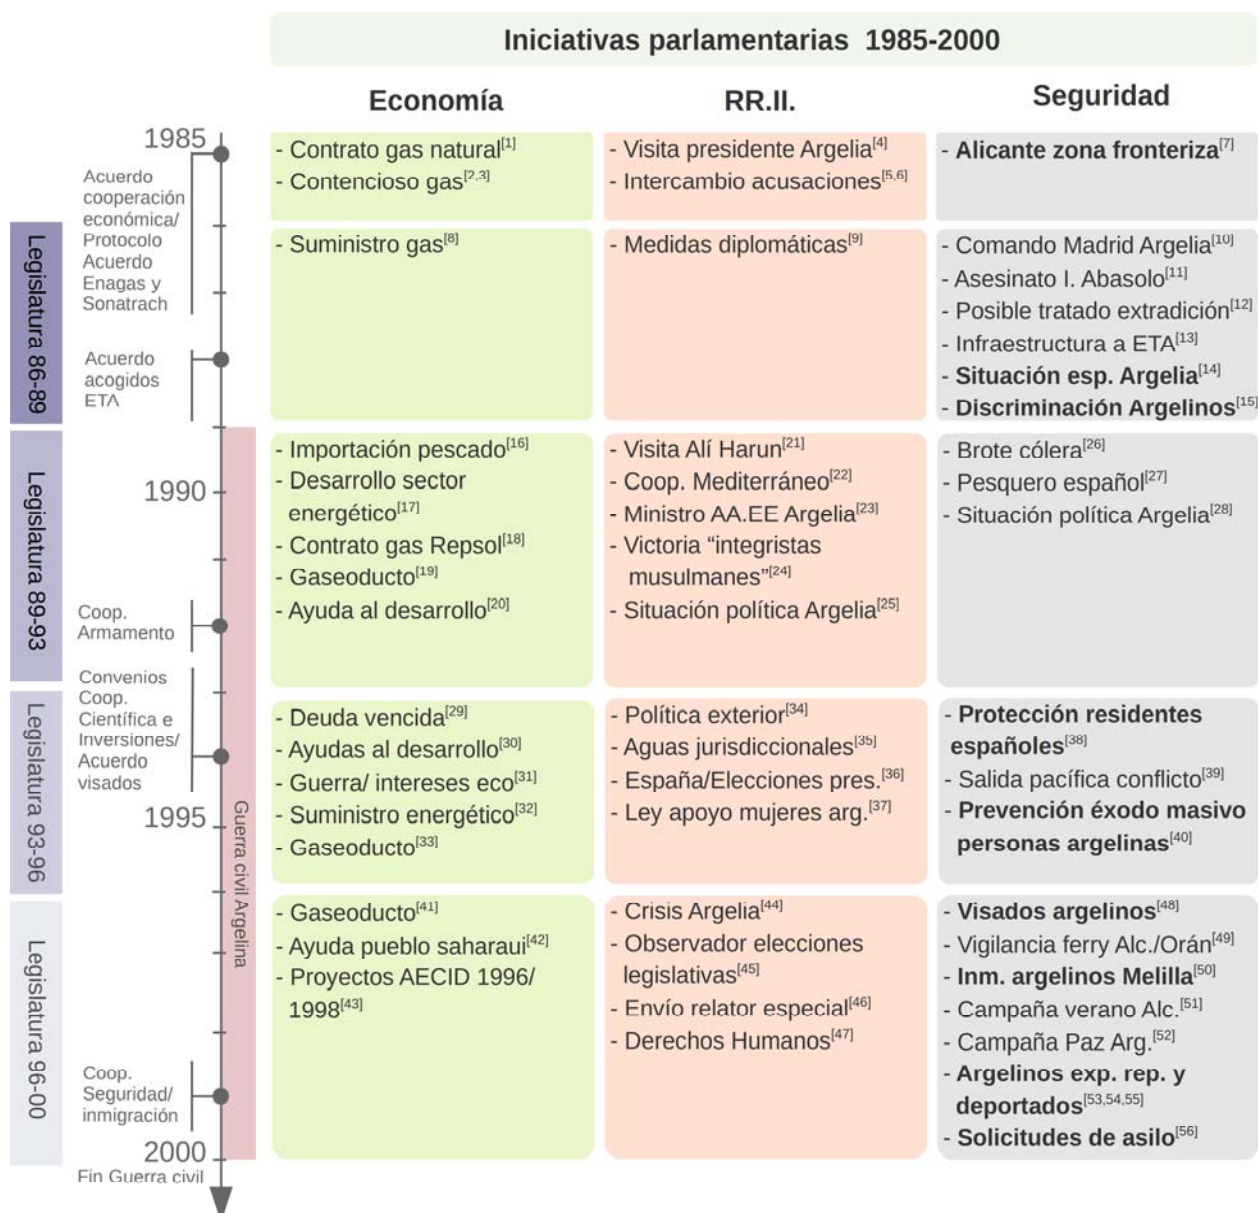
Iniciativas parlamentarias 1985-2000

Legislatura 86-89
Legislatura 89-93
Legislatura 93-96
Legislatura 96-00

1985
Acuerdo cooperación económica/ Protocolo Acuerdo Enagas y Sonatrach
Acuerdo acogidos ETA
1990
Coop. Armamento
Convenios Coop. Científica e Inversiones/ Acuerdo visados
1995
Guerra civil Argelina
Coop. Seguridad/ inmigración
2000
Fin Guerra civil

| Economía | RR.II. | Seguridad |
|---|---|---|
| - Contrato gas natural$^{[1]}$ - Contencioso gas$^{[2,3]}$ | - Visita presidente Argelia$^{[4]}$ - Intercambio acusaciones$^{[5,6]}$ | - **Alicante zona fronteriza**$^{[7]}$ |
| - Suministro gas$^{[8]}$ | - Medidas diplomáticas$^{[9]}$ | - Comando Madrid Argelia$^{[10]}$ - Asesinato I. Abasolo$^{[11]}$ - Posible tratado extradición$^{[12]}$ - Infraestructura a ETA$^{[13]}$ - **Situación esp. Argelia**$^{[14]}$ - **Discriminación Argelinos**$^{[15]}$ |
| - Importación pescado$^{[16]}$ - Desarrollo sector energético$^{[17]}$ - Contrato gas Repsol$^{[18]}$ - Gaseoducto$^{[19]}$ - Ayuda al desarrollo$^{[20]}$ | - Visita Alí Harun$^{[21]}$ - Coop. Mediterráneo$^{[22]}$ - Ministro AA.EE Argelia$^{[23]}$ - Victoria "integristas musulmanes"$^{[24]}$ - Situación política Argelia$^{[25]}$ | - Brote cólera$^{[26]}$ - Pesquero español$^{[27]}$ - Situación política Argelia$^{[28]}$ |
| - Deuda vencida$^{[29]}$ - Ayudas al desarrollo$^{[30]}$ - Guerra/ intereses eco$^{[31]}$ - Suministro energético$^{[32]}$ - Gaseoducto$^{[33]}$ | - Política exterior$^{[34]}$ - Aguas jurisdiccionales$^{[35]}$ - España/Elecciones pres.$^{[36]}$ - Ley apoyo mujeres arg.$^{[37]}$ | - **Protección residentes españoles**$^{[38]}$ - Salida pacífica conflicto$^{[39]}$ - **Prevención éxodo masivo personas argelinas**$^{[40]}$ |
| - Gaseoducto$^{[41]}$ - Ayuda pueblo saharaui$^{[42]}$ - Proyectos AECID 1996/ 1998$^{[43]}$ | - Crisis Argelia$^{[44]}$ - Observador elecciones legislativas$^{[45]}$ - Envío relator especial$^{[46]}$ - Derechos Humanos$^{[47]}$ | - **Visados argelinos**$^{[48]}$ - Vigilancia ferry Alc./Orán$^{[49]}$ - **Inm. argelinos Melilla**$^{[50]}$ - Campaña verano Alc.$^{[51]}$ - Campaña Paz Arg.$^{[52]}$ - **Argelinos exp. rep. y deportados**$^{[53,54,55]}$ - **Solicitudes de asilo**$^{[56]}$ |